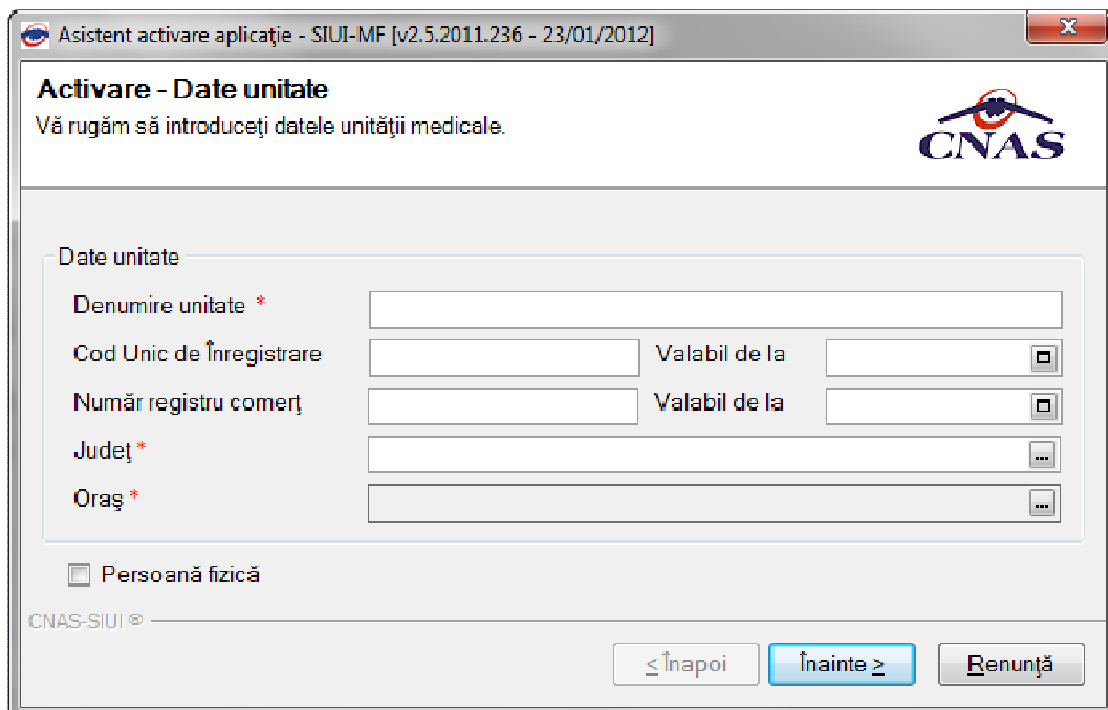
Asistent activare aplicaţie - SIUI-MF [v2.5.2011.236 - 23/01/2012]

Activare - Date unitate
Vă rugăm să introduceţi datele unităţii medicale.

CNAS

Date unitate

Denumire unitate *

Cod Unic de Înregistrare

Valabil de la

Număr registru comerţ

Valabil de la

Judeţ *

Oraş *

Persoană fizică

CNAS-SIUI ®

< Înapoi

Înainte >

Renunţă